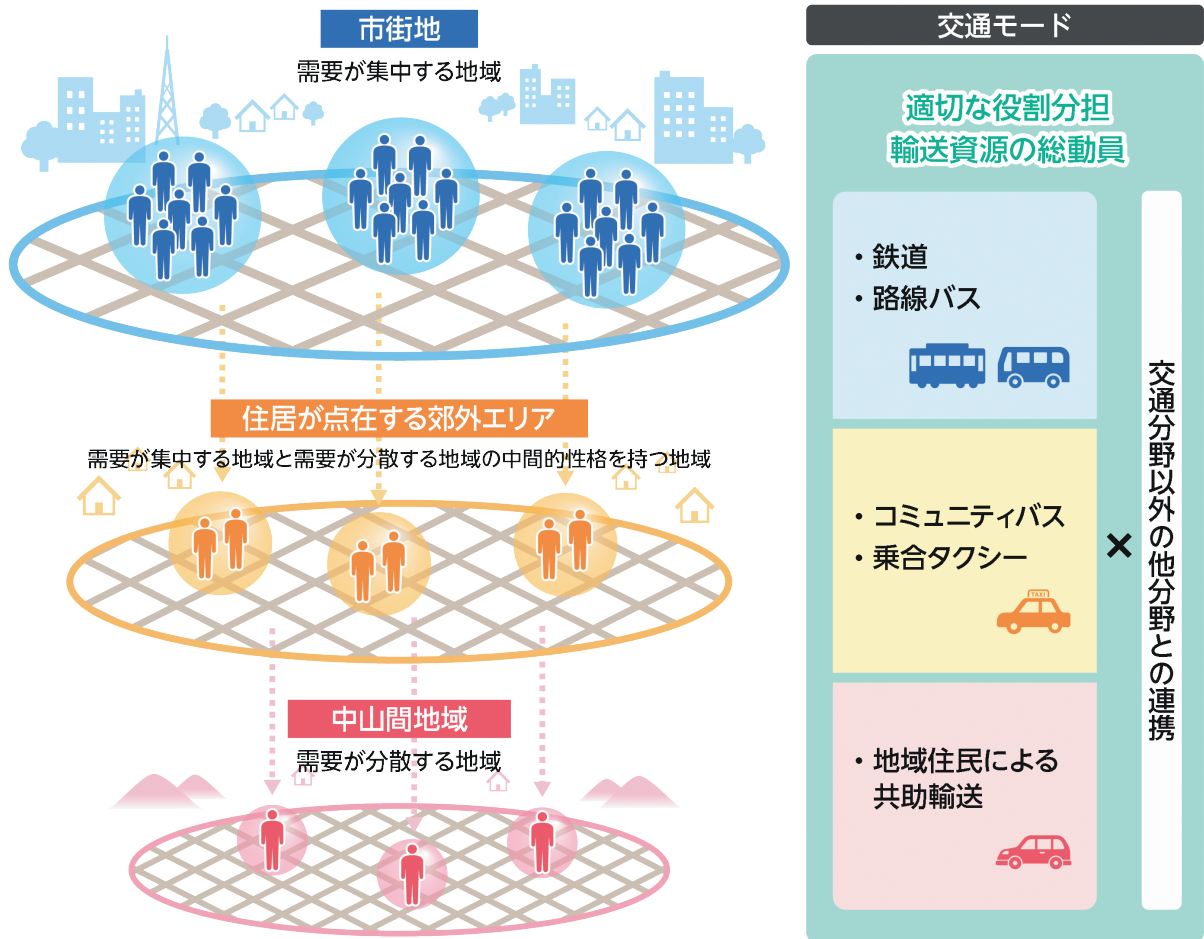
市街地

需要が集中する地域

住居が点在する郊外エリア

需要が集中する地域と需要が分散する地域の中間的性格を持つ地域

中山間地域

需要が分散する地域

交通モード

適切な役割分担
輸送資源の総動員

・鉄道
・路線バス

・コミュニティバス
・乗合タクシー

TAXI

・地域住民による
共助輸送

×

交通分野以外の他分野との連携